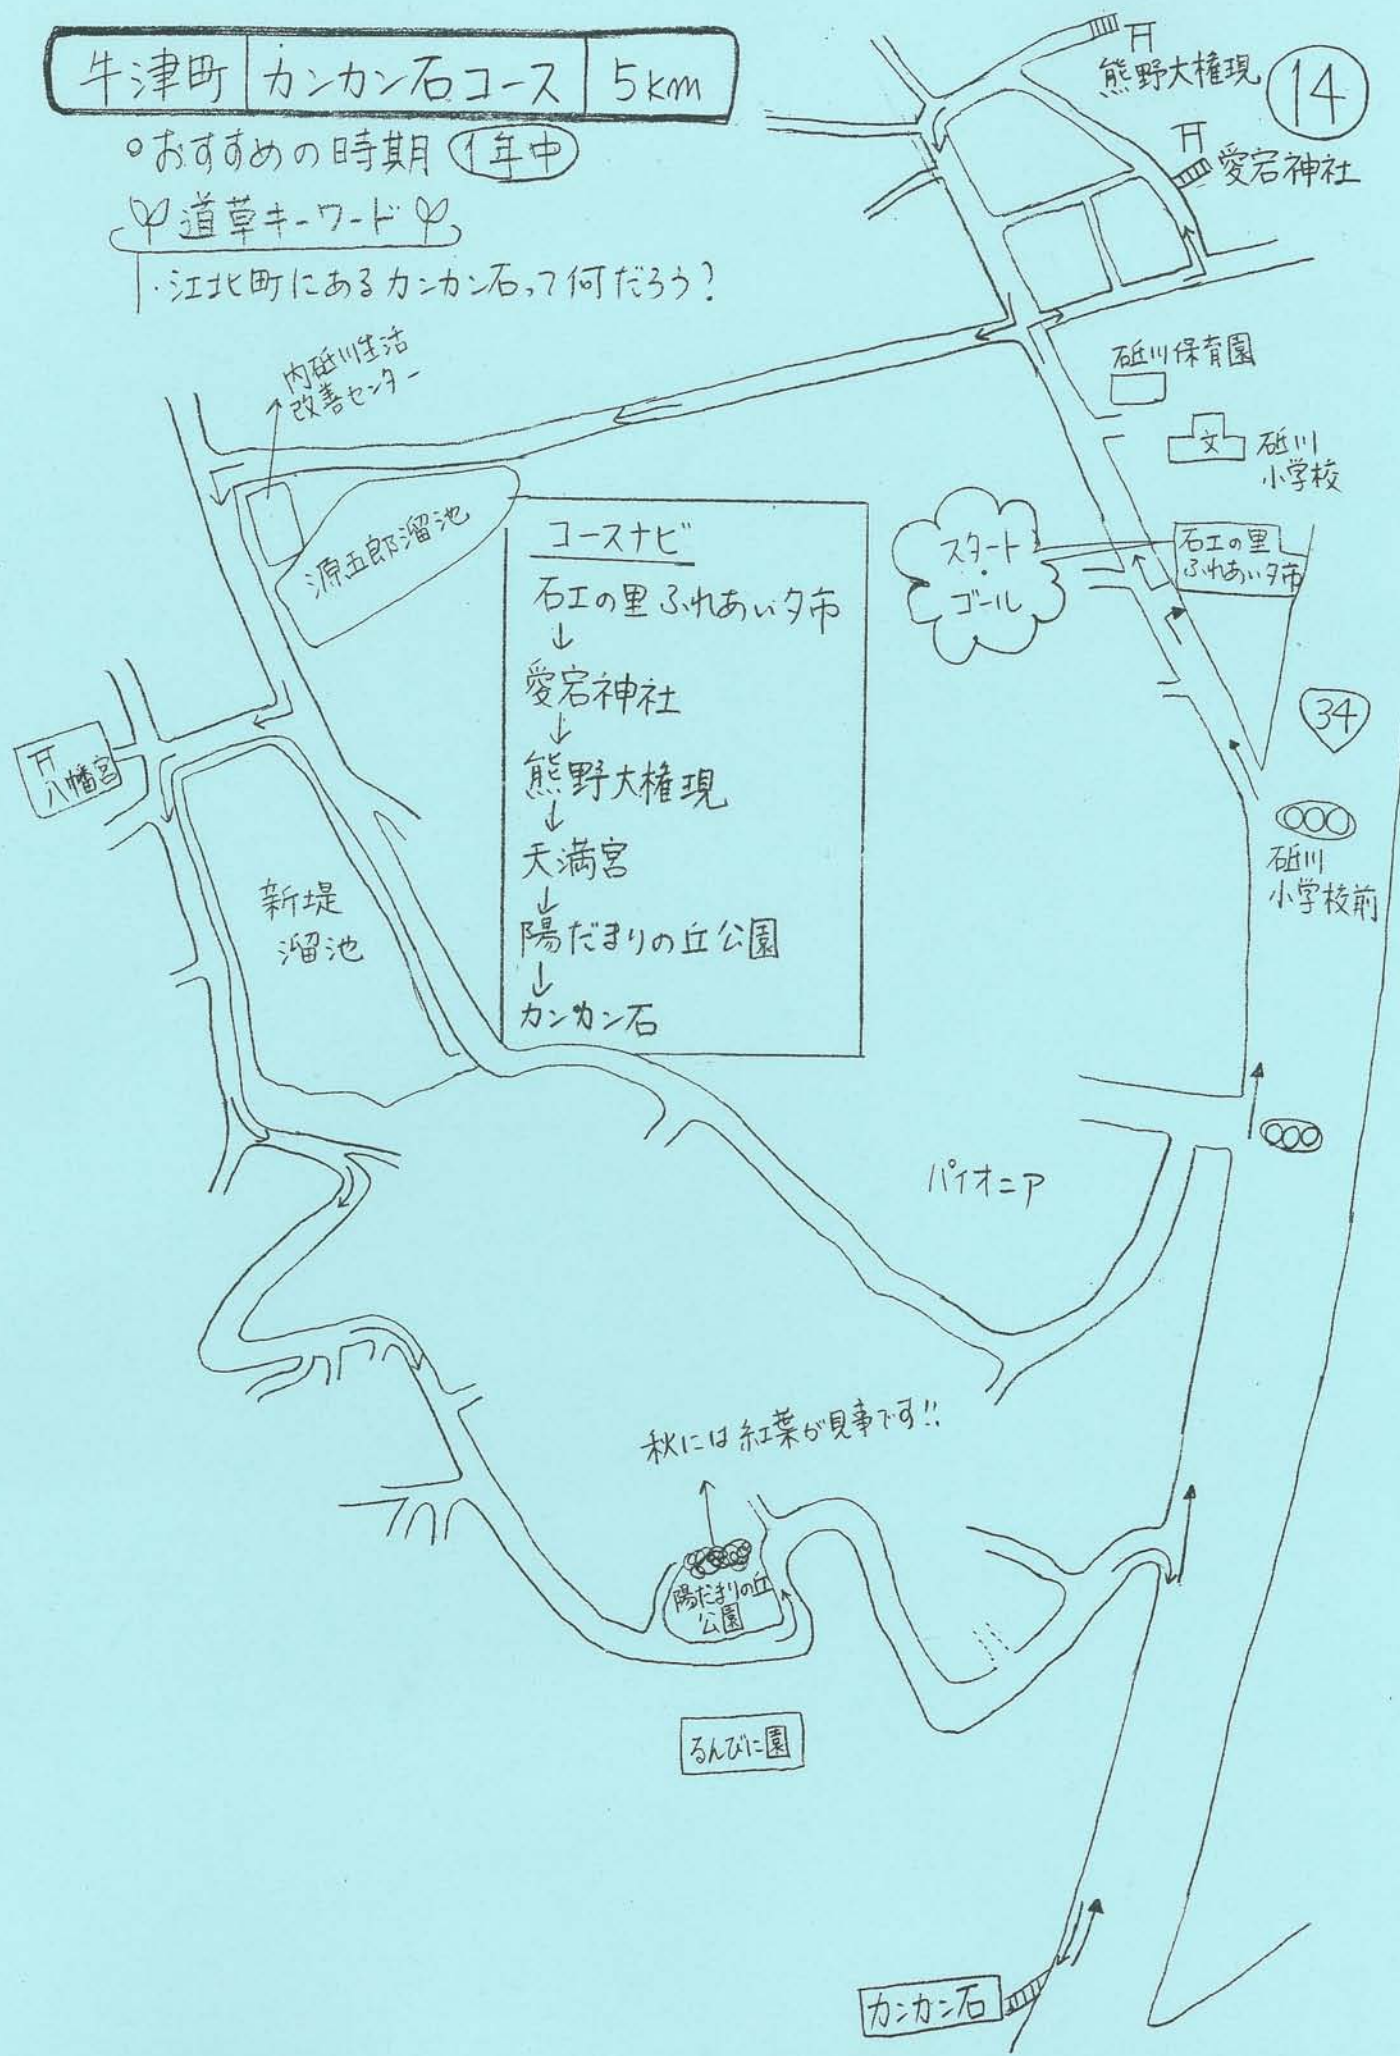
牛津町 | カンカン石コース | 5km

○おすすめの時期 1年中

道草キーワード

・江北町にあるカンカン石って何だろう?

14

熊野大権現

愛宕神社

砥川保育園

文 砥川小学校

内砥川生活改善センター

源五郎溜池

コースナビ
石工の里ふれあい夕市
↓
愛宕神社
↓
熊野大権現
↓
天満宮
↓
陽だまりの丘公園
↓
カンカン石

スタート・ゴール

石工の里ふれあい夕市

八幡宮

34

砥川小学校前

新堤溜池

パイオニア

秋には紅葉が見事です!!

陽だまりの丘公園

るんびに園

カンカン石